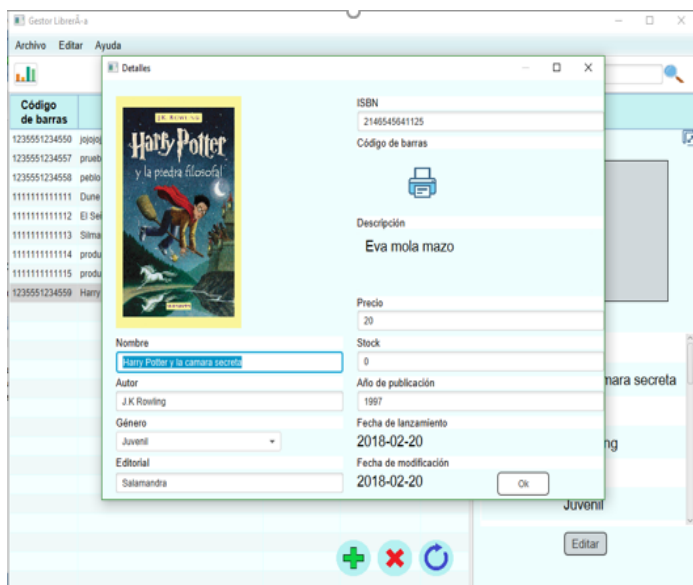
Gestor LibrerÃ-a

Archivo Editar Ayuda

Código de barras

1235551234550 jojojo
1235551234557 prueb
1235551234558 peblo
1111111111111 Dune
1111111111112 El Se
1111111111113 Silma
1111111111114 produ
1111111111115 produ
1235551234559 Harry

Detalles

J.K. ROWLING
Harry Potter
y la piedra filosofal
SALAMANDRA

Nombre
Harry Potter y la camara secreta

Autor
J.K Rowling

Género
Juvenil

Editorial
Salamandra

ISBN
2146545641125

Código de barras

Descripción
Eva mola mazo

Precio
20

Stock
0

Año de publicación
1997

Fecha de lanzamiento
2018-02-20

Fecha de modificación
2018-02-20

Ok

mara secreta

ng

Juvenil

Editar